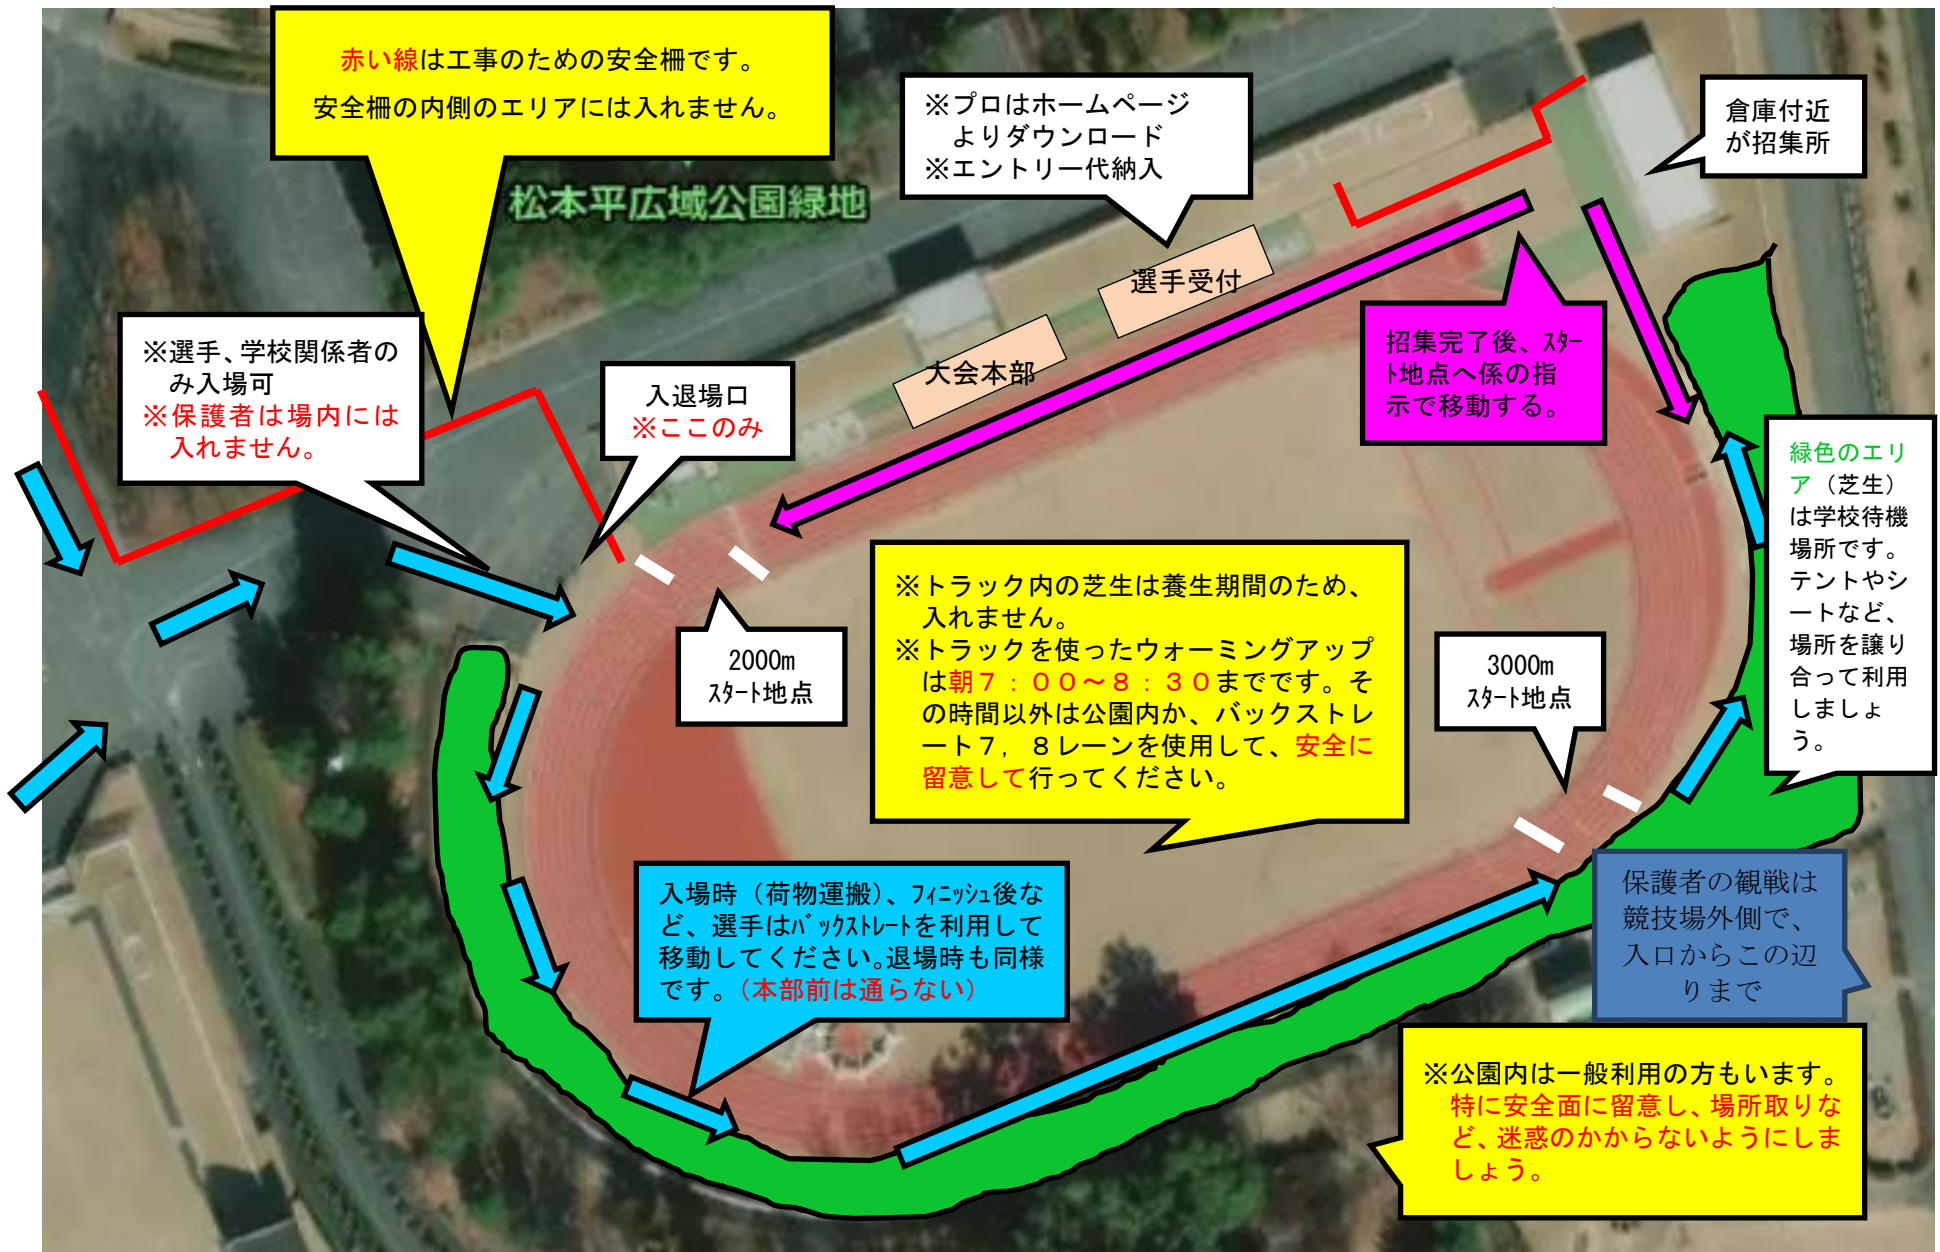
赤い線は工事のための安全柵です。
安全柵の内側のエリアには入れません。

※プロはホームページよりダウンロード
※エントリー代納入

倉庫付近が招集所

松本平広域公園緑地

選手受付

大会本部

※選手、学校関係者のみ入場可
※保護者は場内には入れません。

入退場口
※ここのみ

招集完了後、スタート地点へ係の指示で移動する。

緑色のエリア（芝生）は学校待機場所です。テントやシートなど、場所を譲り合って利用しましょう。

※トラック内の芝生は養生期間のため、入れません。
※トラックを使ったウォーミングアップは朝７：００～８：３０までです。その時間以外は公園内か、バックストレート７，８レーンを使用して、安全に留意して行ってください。

2000m
ｽﾀｰﾄ地点

3000m
ｽﾀｰﾄ地点

入場時（荷物運搬）、ﾌｨﾆｯｼｭ後など、選手はﾊﾞｯｸｽﾄﾚｰﾄを利用して移動してください。退場時も同様です。（本部前は通らない）

保護者の観戦は競技場外側で、入口からこの辺りまで

※公園内は一般利用の方もいます。特に安全面に留意し、場所取りなど、迷惑のかからないようにしましょう。